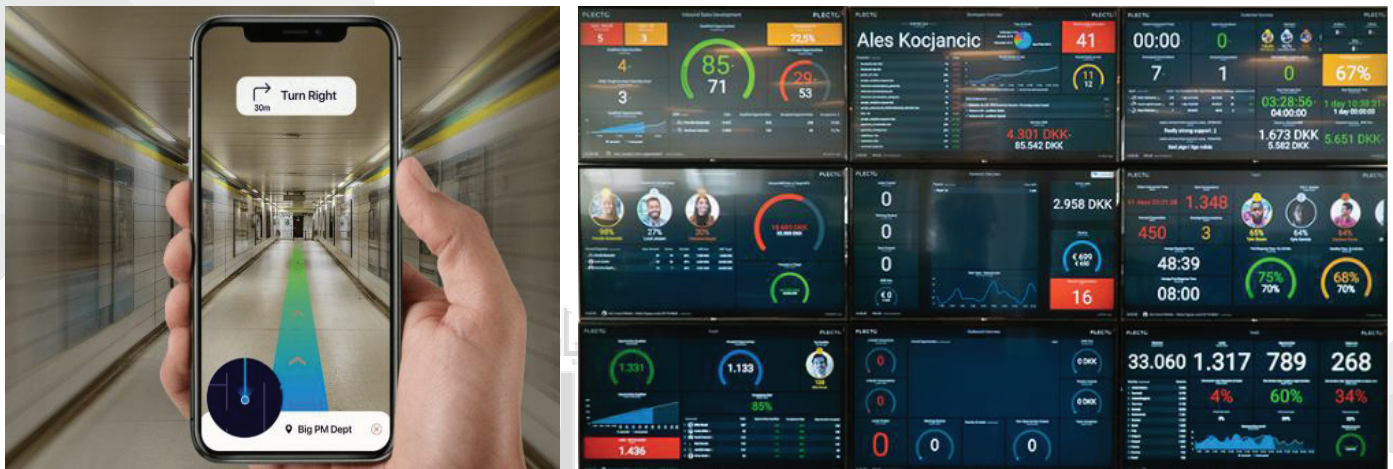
Turn Right
30m
Big PM Dept

PLECTO
Inbound Sales Development
5
3
72,5%
4
85
71
29
53
3

PLECTO
Ales Kocjancic
41
11
12
4.301 DKK
85.542 DKK

PLECTO
00:00
0
7
1
0
67%
03:28:56
04:00:00
1 day 10:38:21
1 day 06:00
1.673 DKK
5.582 DKK
5.651 DKK

PLECTO
98%
27%
30%
18.485 DKK

PLECTO
0
0
0
€ 0
2.958 DKK
€ 699
16

PLECTO
1.348
450
3
48:39
08:00
75%
70%
68%
70%

PLECTO
1.331
1.133
85%
1.436

PLECTO
0 DKK
0 DKK
0
0
0

PLECTO
33.060
1.317
789
268
4%
60%
34%